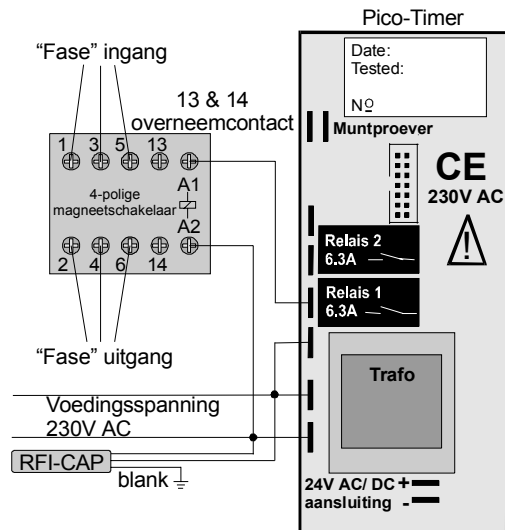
Pico-Timer

"Fase" ingang

Date:
Tested:

Nº

13 & 14
overneemcontact

Muntproever

1 3 5 13

A1

4-polige
magneetschakelaar

A2

2 4 6 14

CE
230V AC

Relais 2
6.3A

Relais 1
6.3A

"Fase" uitgang

Trafo

Voedingsspanning
230V AC

RFI-CAP

blank

24V AC/ DC +
aansluiting -